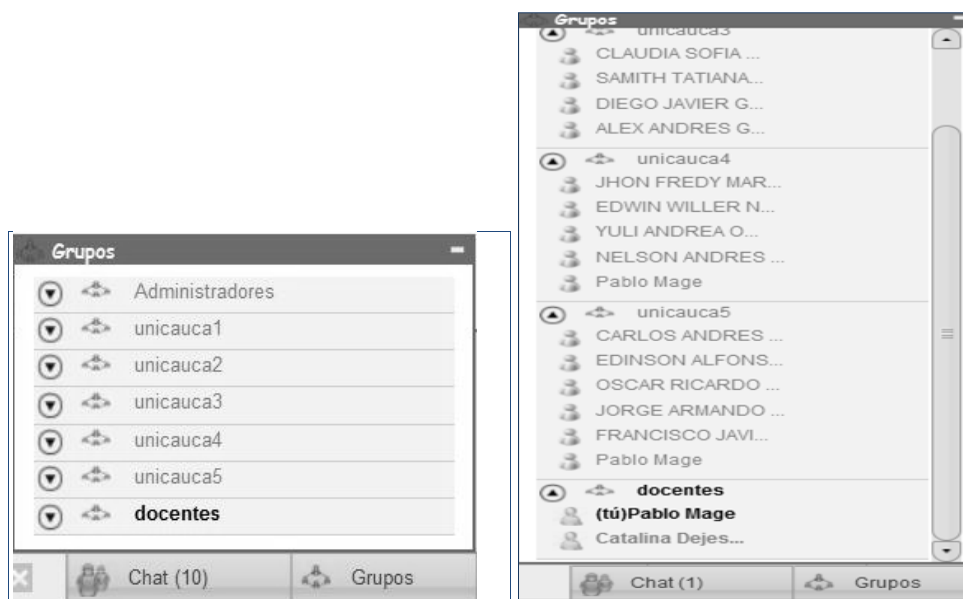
Grupos

Administradores

unicauca1

unicauca2

unicauca3

unicauca4

unicauca5

docentes

Chat (10)

Grupos

Grupos

unicauca3

CLAUDIA SOFIA ...

SAMITH TATIANA...

DIEGO JAVIER G...

ALEX ANDRES G...

unicauca4

JHON FREDY MAR...

EDWIN WILLER N...

YULI ANDREA O...

NELSON ANDRES ...

Pablo Mage

unicauca5

CARLOS ANDRES ...

EDINSON ALFONS...

OSCAR RICARDO ...

JORGE ARMANDO ...

FRANCISCO JAVI...

Pablo Mage

docentes

(tú)Pablo Mage

Catalina Dejes...

Chat (1)

Grupos